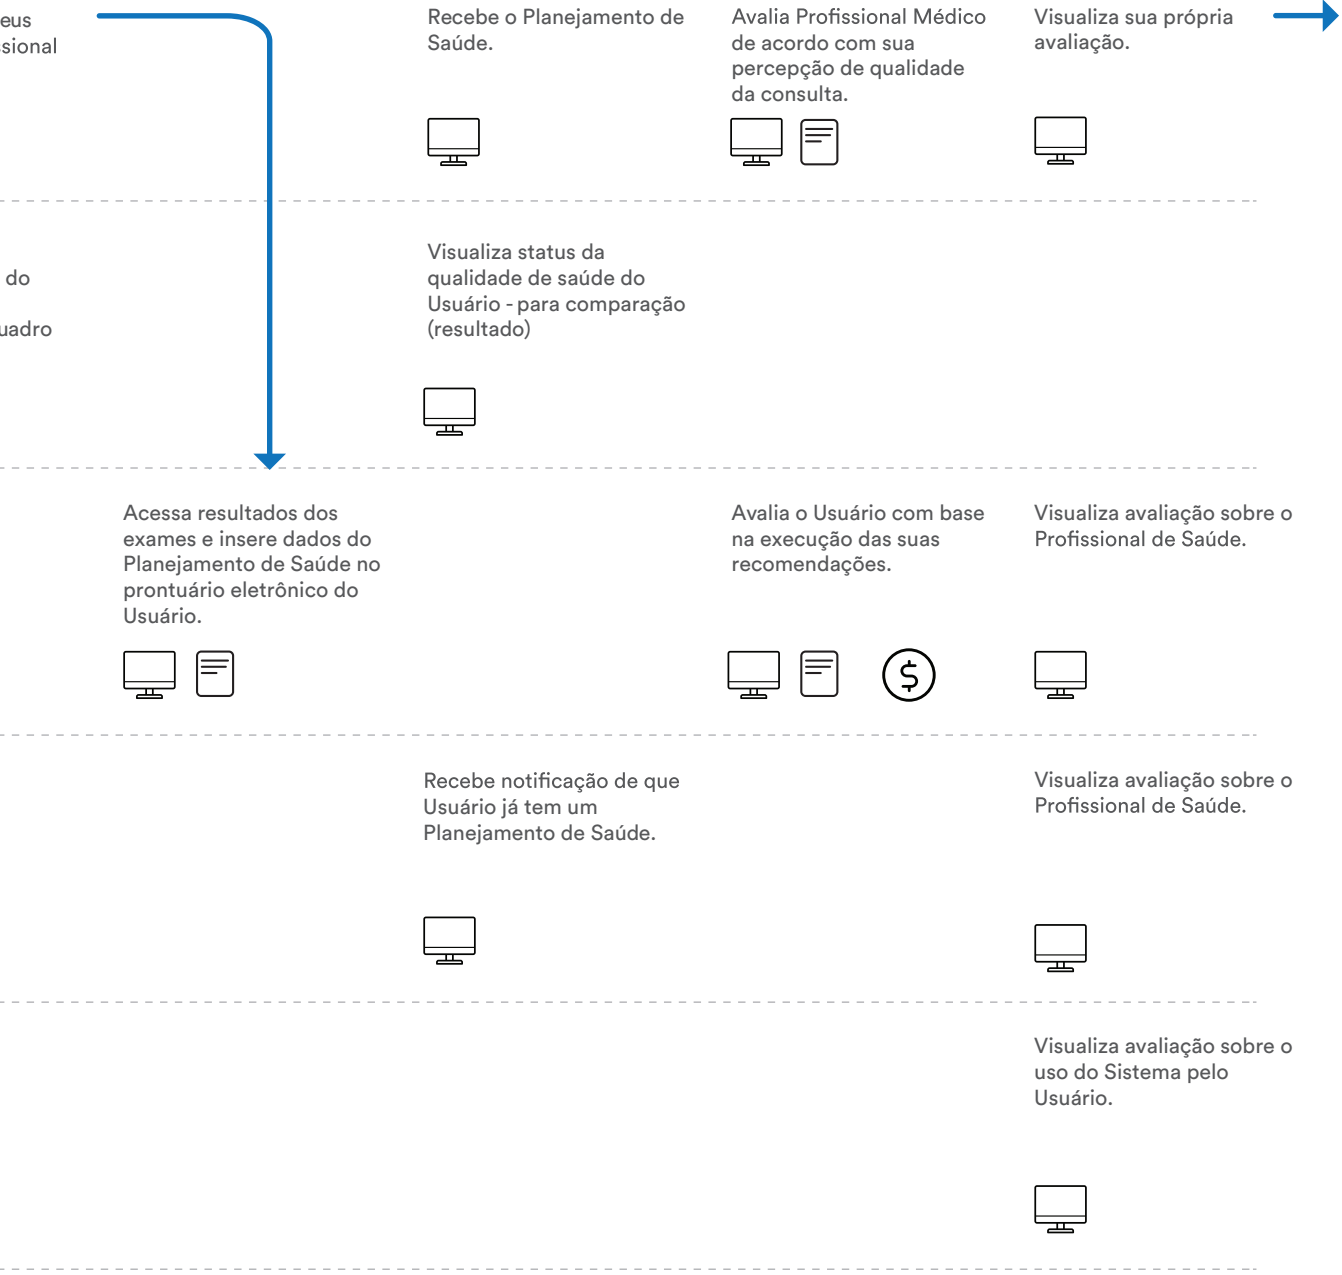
eus
sional

Recebe o Planejamento de Saúde.

Avalia Profissional Médico de acordo com sua percepção de qualidade da consulta.

Visualiza sua própria avaliação.

do

uadro

Visualiza status da qualidade de saúde do Usuário - para comparação (resultado)

Acessa resultados dos exames e insere dados do Planejamento de Saúde no prontuário eletrônico do Usuário.

Avalia o Usuário com base na execução das suas recomendações.

Visualiza avaliação sobre o Profissional de Saúde.

Recebe notificação de que Usuário já tem um Planejamento de Saúde.

Visualiza avaliação sobre o Profissional de Saúde.

Visualiza avaliação sobre o uso do Sistema pelo Usuário.